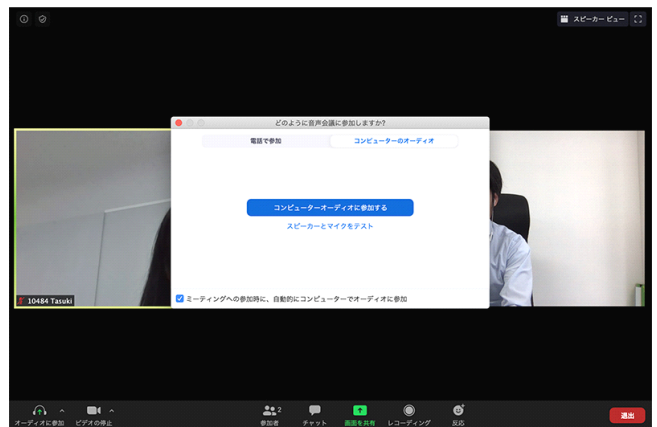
スピーカー ビュー

どのように音声会議に参加しますか?

電話で参加

コンピューターのオーディオ

コンピューターオーディオに参加する

スピーカーとマイクをテスト

ミーティングへの参加時に、自動的にコンピューターでオーディオに参加

10484 Tasuki

オーディオに参加

ビデオの停止

2

参加者

チャット

画面を共有

レコーディング

反応

退出